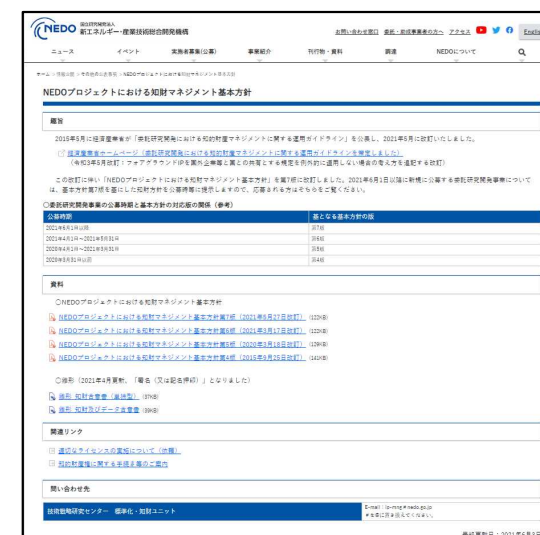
国立研究開発法人
NEDO 新エネルギー・産業技術総合開発機構

お問い合わせ窓口　委託・助成事業者の方へ　アクセス　English

ニュース　イベント　実施者募集(公募)　事業紹介　刊行物・資料　調達　NEDOについて

ホーム > 刊行物・資料 > 知的財産 > NEDOプロジェクトにおける知財マネジメント基本方針

NEDOプロジェクトにおける知財マネジメント基本方針

概要

2015年5月に経済産業省が「委託研究開発における知的財産マネジメントに関する運用ガイドライン」を公表し、2021年5月に改訂いたしました。

経済産業省ホームページ（委託研究開発における知的財産マネジメントに関する運用ガイドラインを策定しました）
（令和3年5月改訂：フォアグラウンドIPを国外企業等と第三の共有とする規定を例外的に適用しない場合の考え方を追記する改訂）

この改訂に伴い「NEDOプロジェクトにおける知財マネジメント基本方針」を第7版に改訂しました。2021年6月1日以降に新規に公募する委託研究開発事業については、基本方針第7版を基にした知財方針を公募時期に提示しますので、応募される方はそちらをご覧ください。

○委託研究開発事業の公募時期と基本方針の対応版の関係（参考）

| 公募時期 | 基となる基本方針の版 |
|---|---|
| 2021年6月1日以降 | 第7版 |
| 2021年4月1日～2021年5月31日 | 第6版 |
| 2020年4月1日～2021年3月31日 | 第5版 |
| 2020年3月31日以前 | 第4版 |

資料

○NEDOプロジェクトにおける知財マネジメント基本方針

NEDOプロジェクトにおける知財マネジメント基本方針第7版（2021年5月27日改訂）（122KB）
NEDOプロジェクトにおける知財マネジメント基本方針第6版（2021年3月17日改訂）（122KB）
NEDOプロジェクトにおける知財マネジメント基本方針第5版（2020年3月19日改訂）（129KB）
NEDOプロジェクトにおける知財マネジメント基本方針第4版（2015年9月25日改訂）（141KB）

○様式（2021年4月更新、「署名（又は記名押印）」としました）

様式 知財合意書（雛形）（37KB）
様式 知財及びデータ合意書（39KB）

関連リンク

適切なライセンスの実施について（依頼）
知的財産権に関する手続き等のご案内

問い合わせ先

技術戦略研究センター　標準化・知財ユニット

E-mail：ip-mng＊nedo.go.jp
＊を@に置き換えてください。

最終更新日：2021年5月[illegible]